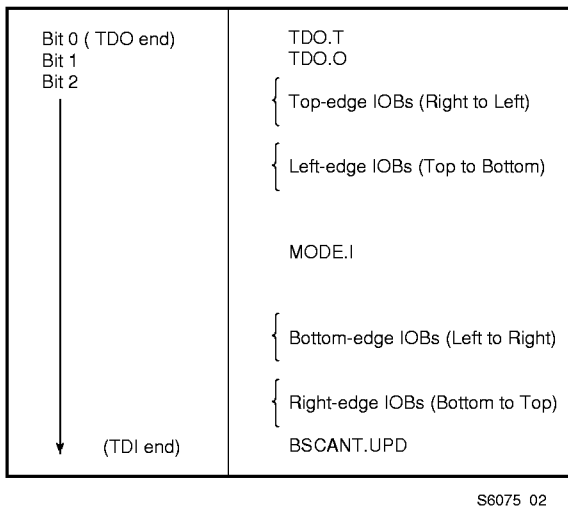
| | |
|---|---|
| Bit 0 ( TDO end) | TDO.T |
| Bit 1 | TDO.O |
| Bit 2 | Top-edge IOBs (Right to Left) |
| | Left-edge IOBs (Top to Bottom) |
| | MODE.I |
| | Bottom-edge IOBs (Left to Right) |
| | Right-edge IOBs (Bottom to Top) |
| (TDI end) | BSCANT.UPD |

S6075 02